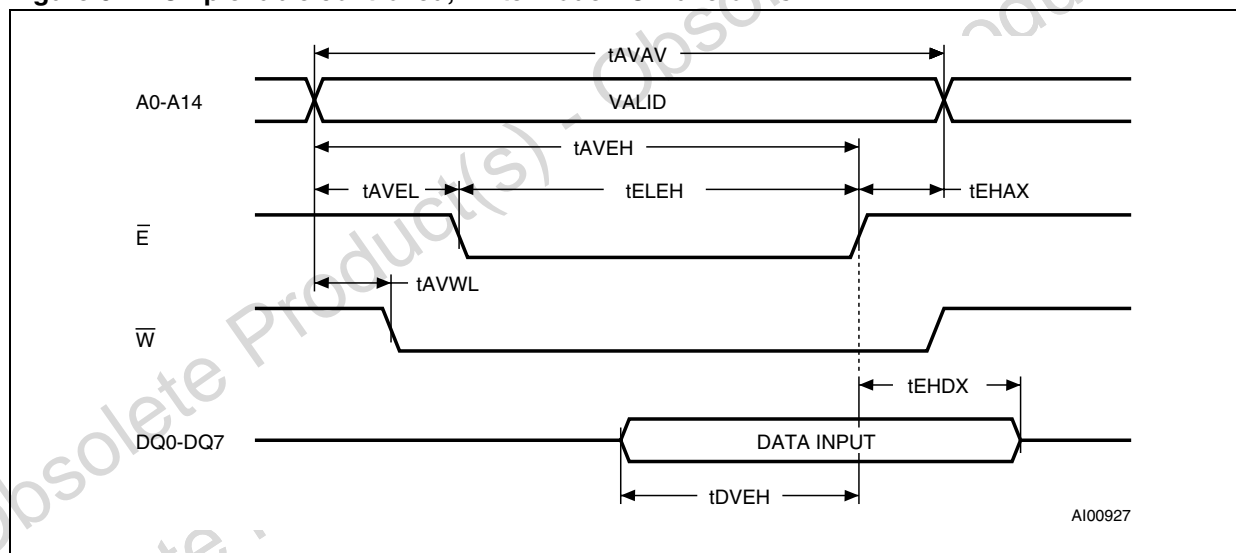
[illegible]

tAVAV

A0-A14

VALID

tAVEH

tAVEL

tELEH

tEHAX

$\overline{E}$

tAVWL

$\overline{W}$

tEHDX

DQ0-DQ7

DATA INPUT

tDVEH

AI00927

Obsolete Product(s) - Obsolete Product(s)

Obsolete Product(s) - Obsolete Product(s)